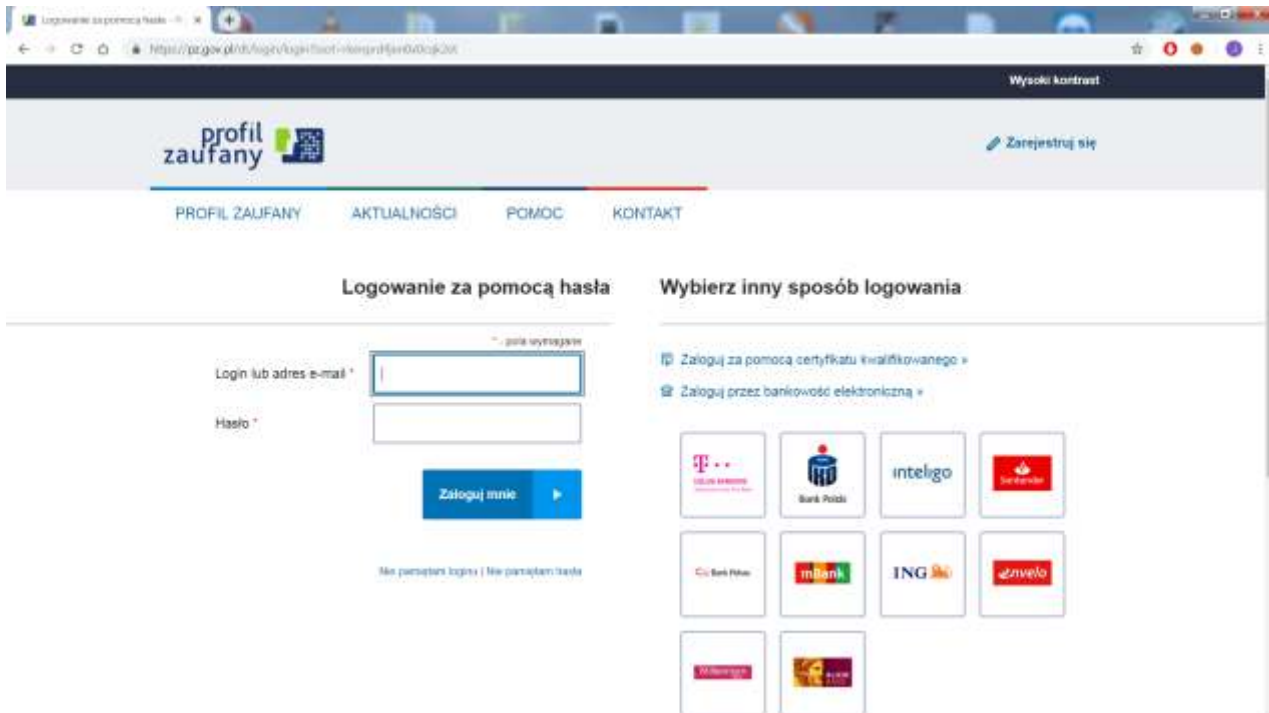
Logowanie za pomocą hasła - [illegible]

https://pz.gov.pl/dt/login/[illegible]

Wysoki kontrast

profil zaufany

Zarejestruj się

PROFIL ZAUFANY AKTUALNOŚCI POMOC KONTAKT

Logowanie za pomocą hasła

* - pola wymagane

Login lub adres e-mail *

Hasło *

Zaloguj mnie

Nie pamiętam loginu | Nie pamiętam hasła

Wybierz inny sposób logowania

Zaloguj za pomocą certyfikatu kwalifikowanego »

Zaloguj przez bankowość elektroniczną »

T · · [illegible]

Bank Polski

inteligo

Santander

Bank Pekao

mBank

ING

envelo

Millennium

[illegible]